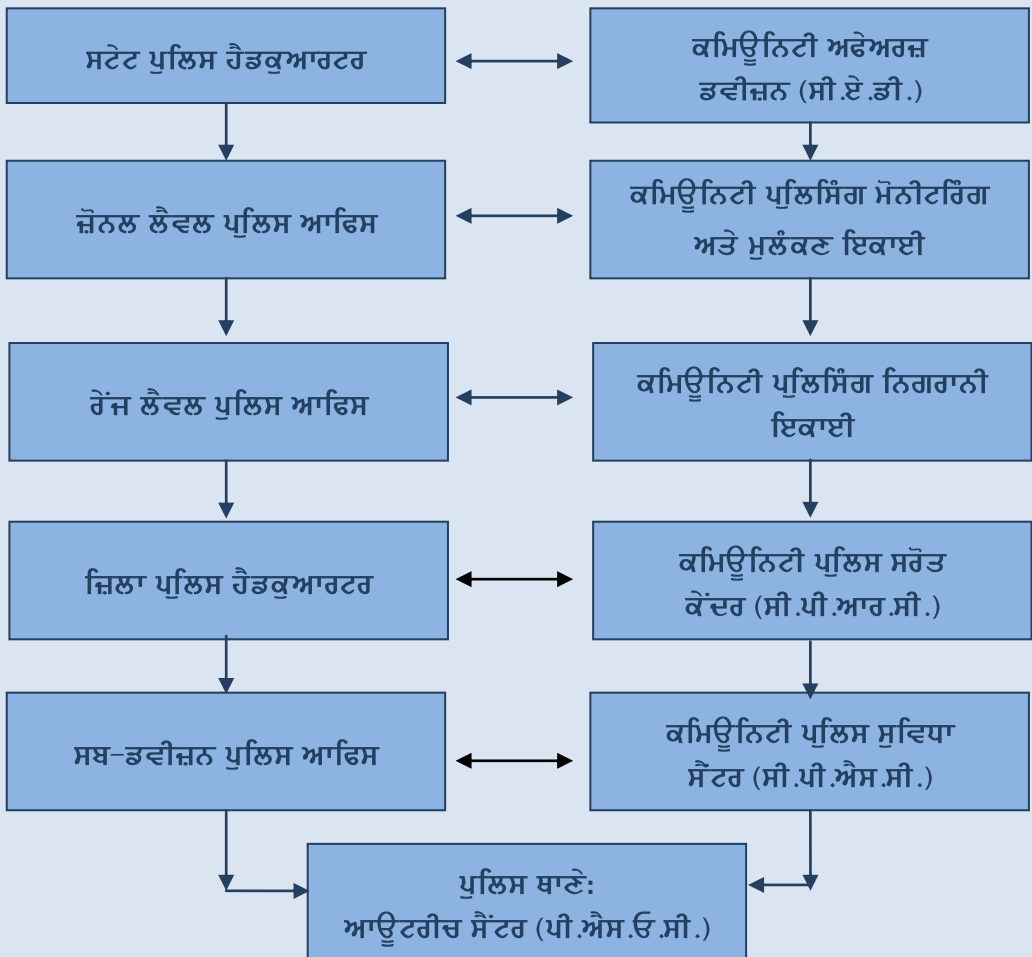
ਸਟੇਟ ਪੁਲਿਸ ਹੈਡਕੁਆਰਟਰ

ਕਮਿਊਨਿਟੀ ਅਫੇਅਰਜ਼ ਡਵੀਜ਼ਨ (ਸੀ.ਏ.ਡੀ.)

ਜ਼ੋਨਲ ਲੈਵਲ ਪੁਲਿਸ ਆਫਿਸ

ਕਮਿਊਨਿਟੀ ਪੁਲਿਸਿੰਗ ਮੋਨੀਟਰਿੰਗ ਅਤੇ ਮੁਲੰਕਣ ਇਕਾਈ

ਰੇਂਜ ਲੈਵਲ ਪੁਲਿਸ ਆਫਿਸ

ਕਮਿਊਨਿਟੀ ਪੁਲਿਸਿੰਗ ਨਿਗਰਾਨੀ ਇਕਾਈ

ਜ਼ਿਲਾ ਪੁਲਿਸ ਹੈਡਕੁਆਰਟਰ

ਕਮਿਊਨਿਟੀ ਪੁਲਿਸ ਸਰੋਤ ਕੇਂਦਰ (ਸੀ.ਪੀ.ਆਰ.ਸੀ.)

ਸਬ-ਡਵੀਜ਼ਨ ਪੁਲਿਸ ਆਫਿਸ

ਕਮਿਊਨਿਟੀ ਪੁਲਿਸ ਸੁਵਿਧਾ ਸੈਂਟਰ (ਸੀ.ਪੀ.ਐਸ.ਸੀ.)

ਪੁਲਿਸ ਥਾਣੇ:
ਆਊਟਰੀਚ ਸੈਂਟਰ (ਪੀ.ਐਸ.ਓ.ਸੀ.)